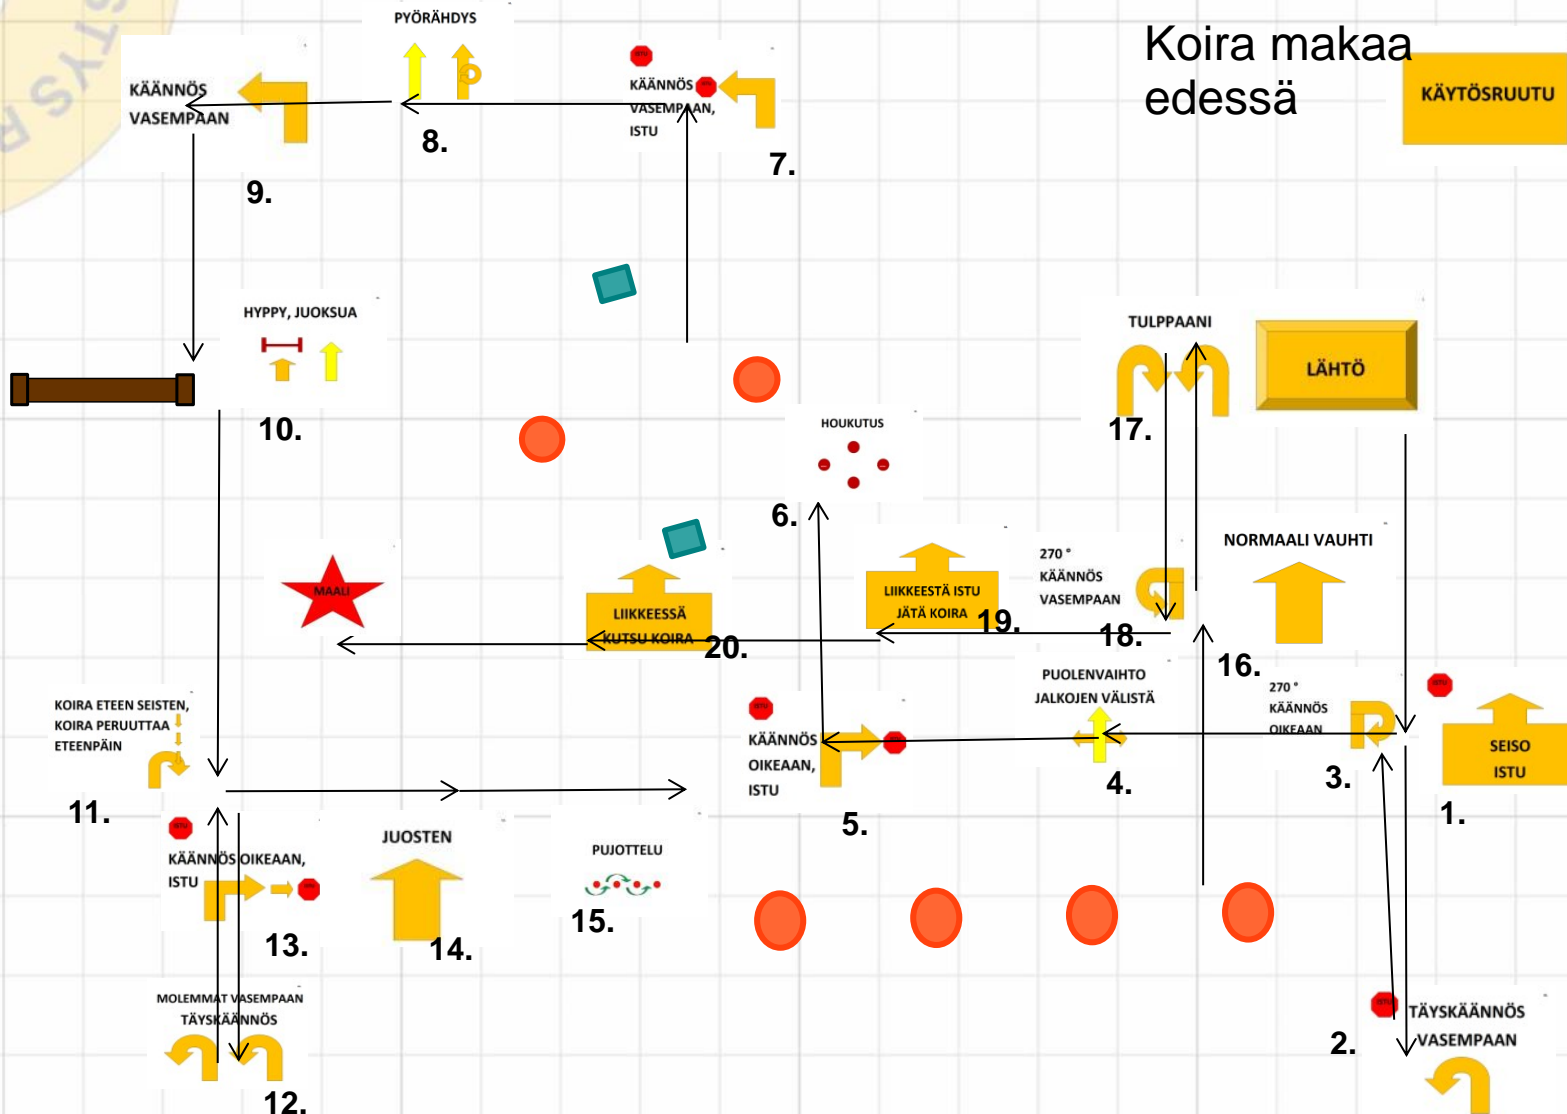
PYÖRÄHDYS

KÄÄNNÖS VASEMPAAN

8.

KÄÄNNÖS VASEMPAAN, ISTU

7.

Koira makaa edessä

KÄYTÖSRUUTU

9.

HYPPY, JUOKSUA

10.

TULPPAANI

LÄHTÖ

17.

HOUKUTUS

6.

NORMAALI VAUHTI

270 ° KÄÄNNÖS VASEMPAAN

LIIKKEESTÄ ISTU JÄTÄ KOIRA

19.

18.

MAALI

LIIKKEESSÄ KUTSU KOIRA

20.

16.

PUOLENVAIHTO JALKOJEN VÄLISTÄ

270 ° KÄÄNNÖS OIKEAAN

KOIRA ETEEN SEISTEN, KOIRA PERUUTTAA ETEENPÄIN

KÄÄNNÖS OIKEAAN, ISTU

SEISO ISTU

4.

3.

11.

5.

1.

JUOSTEN

PUJOTTELU

KÄÄNNÖS OIKEAAN, ISTU

13.

14.

15.

MOLEMMAT VASEMPAAN TÄYSKÄÄNNÖS

TÄYSKÄÄNNÖS VASEMPAAN

2.

12.